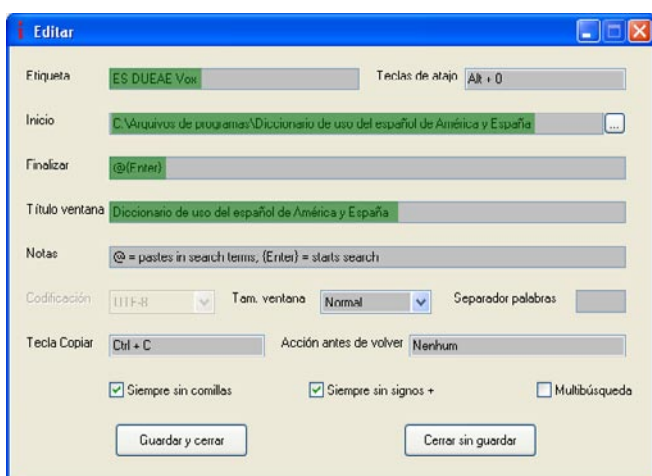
Editar

Etiqueta ES DUEAE Vox
Teclas de atajo Alt + 0

Inicio C:\Arquivos de programas\Diccionario de uso del español de América y España ...

Finalizar @{Enter}

Título ventana Diccionario de uso del español de América y España

Notas @ = pastes in search terms, {Enter} = starts search

Codificación UTF-8
Tam. ventana Normal
Separador palabras

Tecla Copiar Ctrl + C
Acción antes de volver Nenhum

Siempre sin comillas
Siempre sin signos +
Multibúsqueda

Guardar y cerrar
Cerrar sin guardar